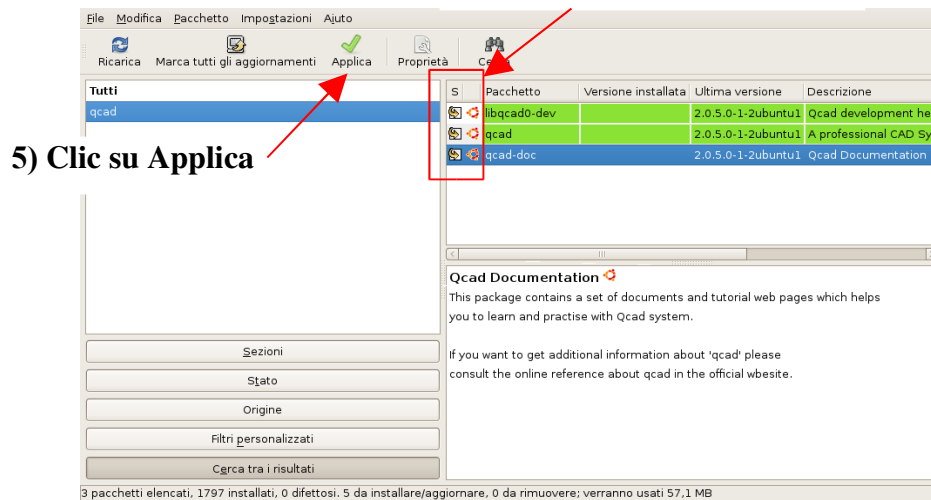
File Modifica Pacchetto Impostazioni Aiuto

Ricarica Marca tutti gli aggiornamenti Applica Proprietà Ce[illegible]

Tutti
qcad

5) Clic su Applica

| S | Pacchetto | Versione installata | Ultima versione | Descrizione |
|---|---|---|---|---|
| | libqcad0-dev | | 2.0.5.0-1-2ubuntu1 | Qcad development he |
| | qcad | | 2.0.5.0-1-2ubuntu1 | A professional CAD Sy |
| | qcad-doc | | 2.0.5.0-1-2ubuntu1 | Qcad Documentation |

Qcad Documentation
This package contains a set of documents and tutorial web pages which helps you to learn and practise with Qcad system.

If you want to get additional information about 'qcad' please consult the online reference about qcad in the official wbesite.

Sezioni
Stato
Origine
Filtri personalizzati
Cerca tra i risultati

3 pacchetti elencati, 1797 installati, 0 difettosi. 5 da installare/aggiornare, 0 da rimuovere; verranno usati 57,1 MB